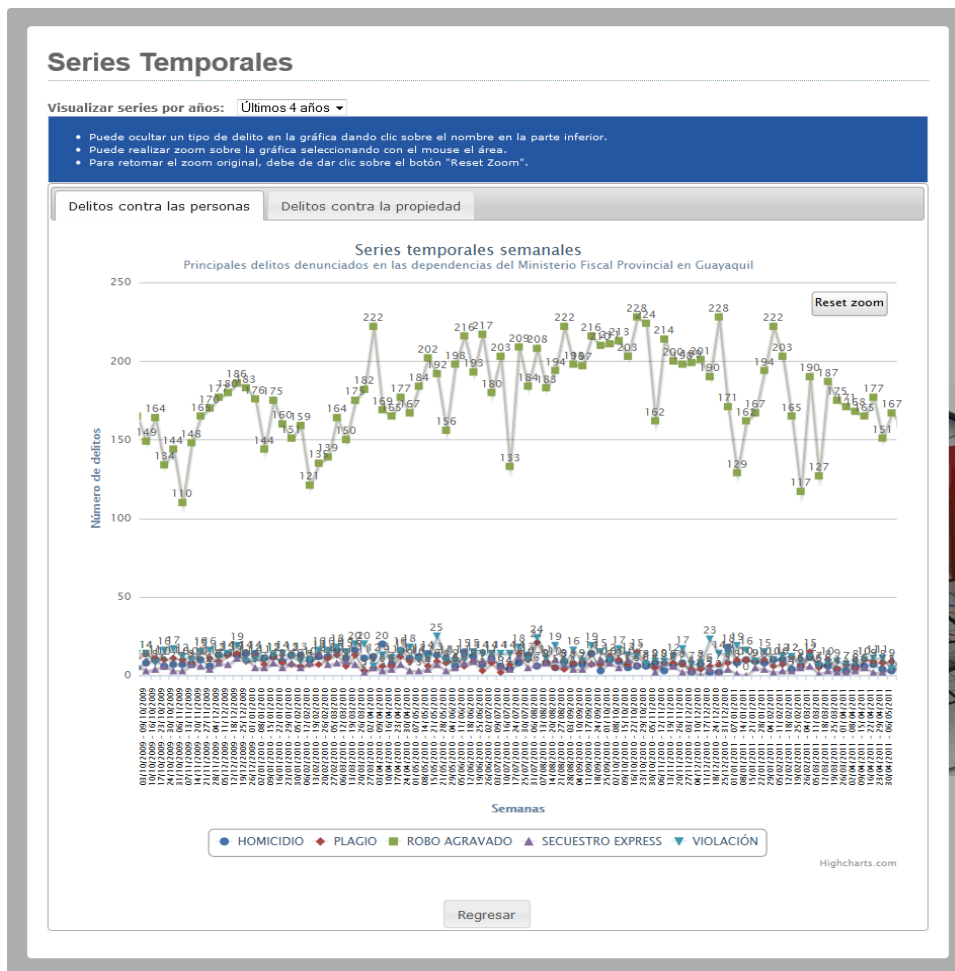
Series Temporales

Visualizar series por años: Últimos 4 años

- Puede ocultar un tipo de delito en la gráfica dando clic sobre el nombre en la parte inferior.
- Puede realizar zoom sobre la gráfica seleccionando con el mouse el área.
- Para retomar el zoom original, debe de dar clic sobre el botón "Reset Zoom".

Delitos contra las personas | Delitos contra la propiedad

Series temporales semanales
Principales delitos denunciados en las dependencias del Ministerio Fiscal Provincial en Guayaquil

Reset zoom

250
200
150
100
50
0

Número de delitos

149 164 134 144 110 148 165 170 177 180 186 183 176 144 175 160 151 159 121 135 139 164 150 175 182 222 169 165 177 167 184 202 192 156 198 216 193 217 180 203 133 209 184 208 183 194 222 198 197 216 212 213 203 228 224 162 214 200 198 199 201 190 228 171 129 162 167 194 222 203 165 117 190 127 187 175 171 168 165 177 151 167

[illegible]

Semanas

HOMICIDIO   PLAGIO   ROBO AGRAVADO   SECUESTRO EXPRESS   VIOLACIÓN

Highcharts.com

Regresar